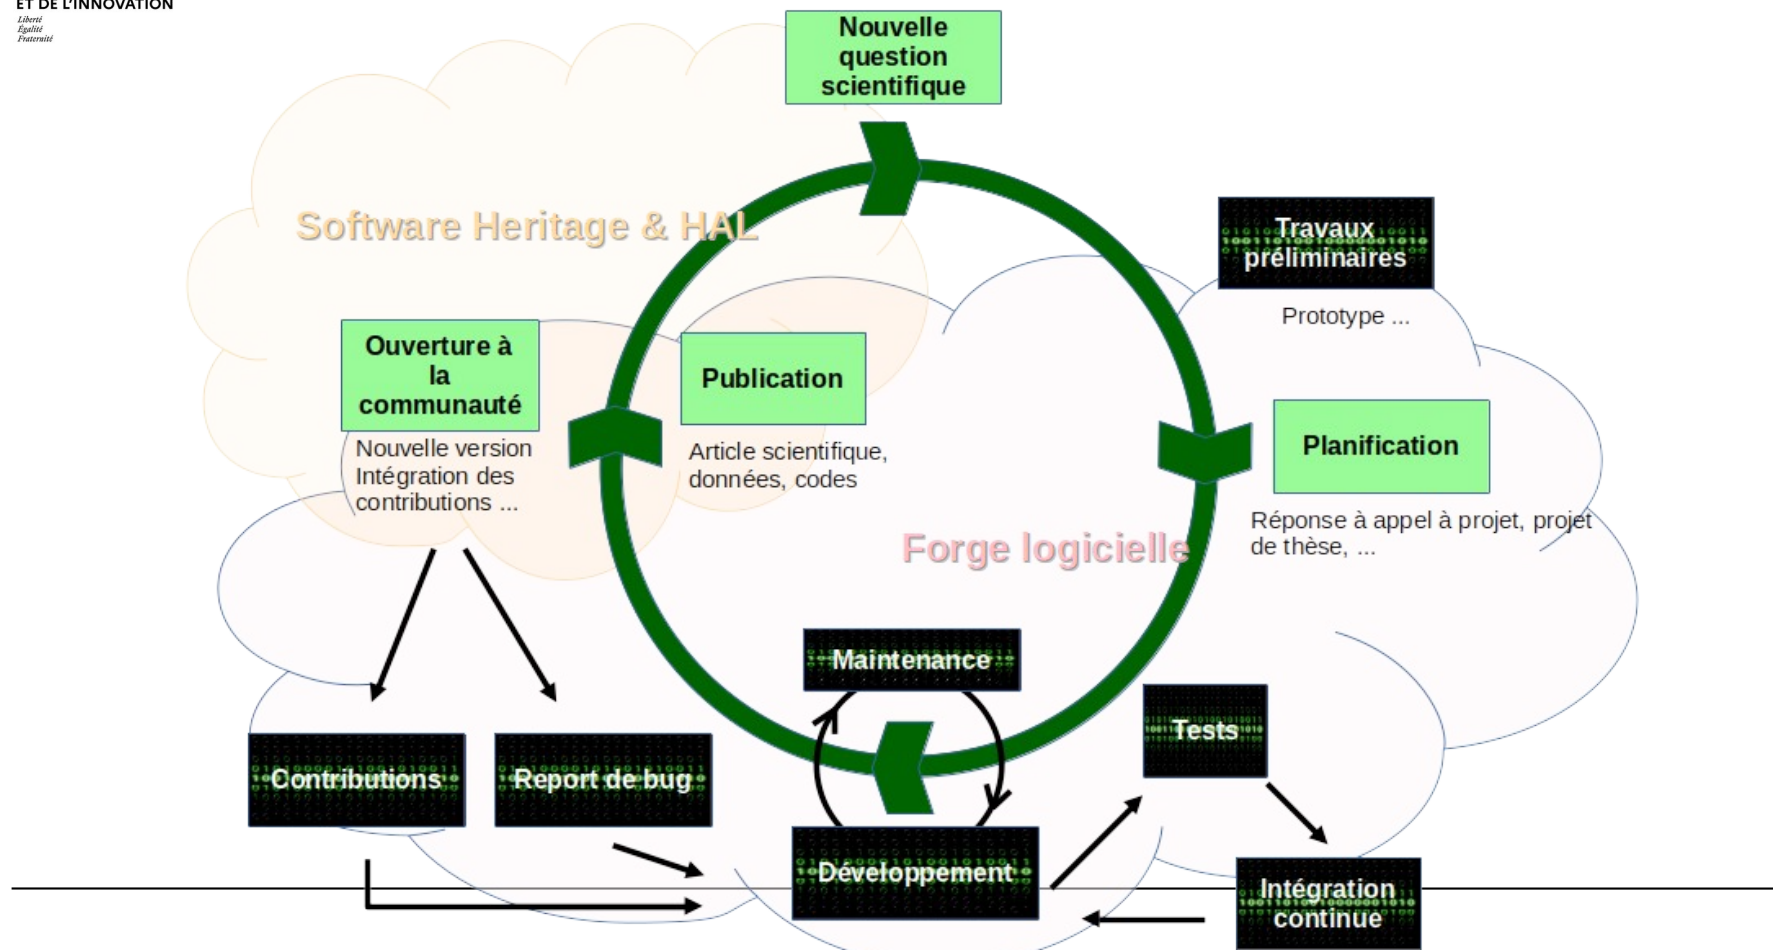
ET DE L'INNOVATION
Liberté
Égalité
Fraternité

Nouvelle question scientifique

Software Heritage & HAL

Travaux préliminaires

Prototype ...

Ouverture à la communauté

Nouvelle version
Intégration des contributions ...

Publication

Article scientifique, données, codes

Planification

Réponse à appel à projet, projet de thèse, ...

Forge logicielle

Maintenance

Tests

Contributions

Report de bug

Développement

Intégration continue